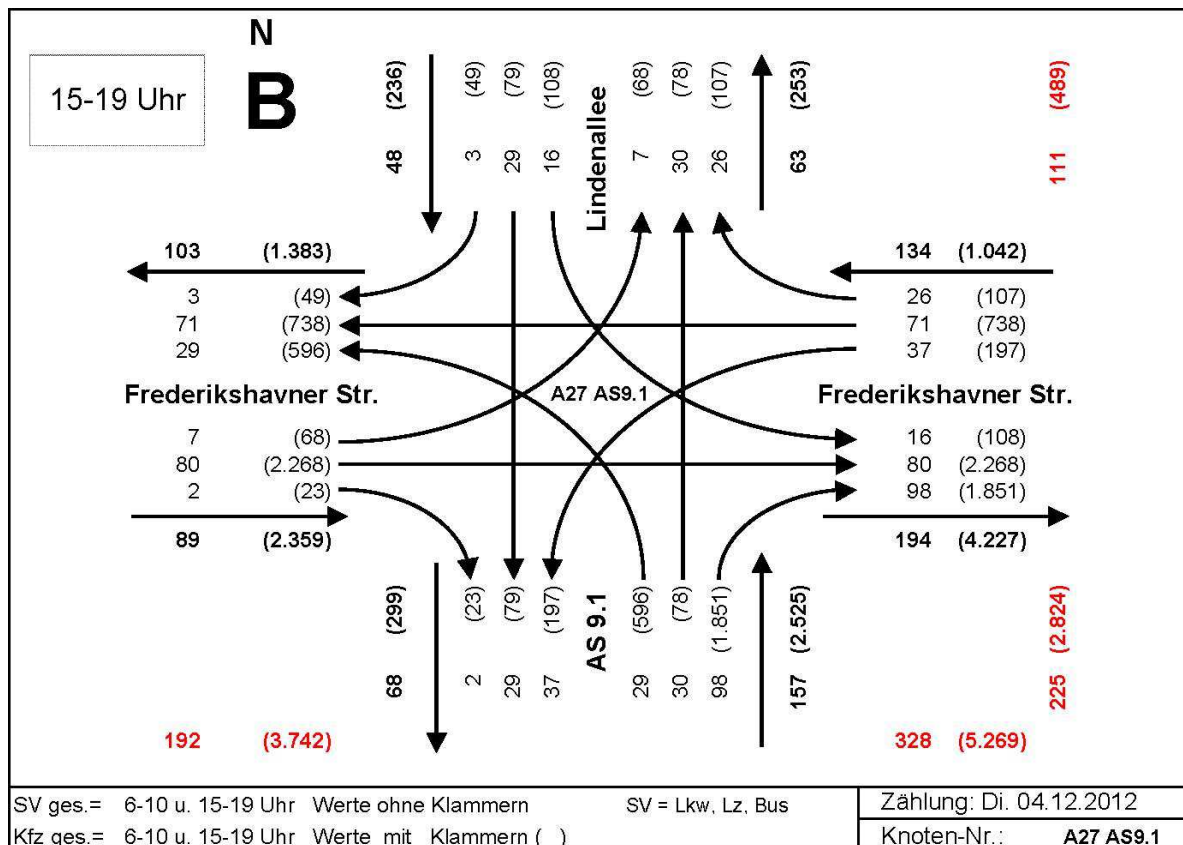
15-19 Uhr

N
B

(236) 48
(49) 3
(79) 29
(108) 16
Lindenallee
(68) 7
(78) 30
(107) 26
(253) 63

(489) 111

103 (1.383)
3 (49)
71 (738)
29 (596)

134 (1.042)
26 (107)
71 (738)
37 (197)

Frederikshavner Str.

A27 AS9.1

Frederikshavner Str.

7 (68)
80 (2.268)
2 (23)
89 (2.359)

16 (108)
80 (2.268)
98 (1.851)
194 (4.227)

(299) 68
(23) 2
(79) 29
(197) 37
AS 9.1
(596) 29
(78) 30
(1.851) 98
(2.525) 157

(2.824) 225

192 (3.742)

328 (5.269)

SV ges.= 6-10 u. 15-19 Uhr Werte ohne Klammern
SV = Lkw, Lz, Bus
Zählung: Di. 04.12.2012
Kfz ges.= 6-10 u. 15-19 Uhr Werte mit Klammern ( )
Knoten-Nr.: A27 AS9.1